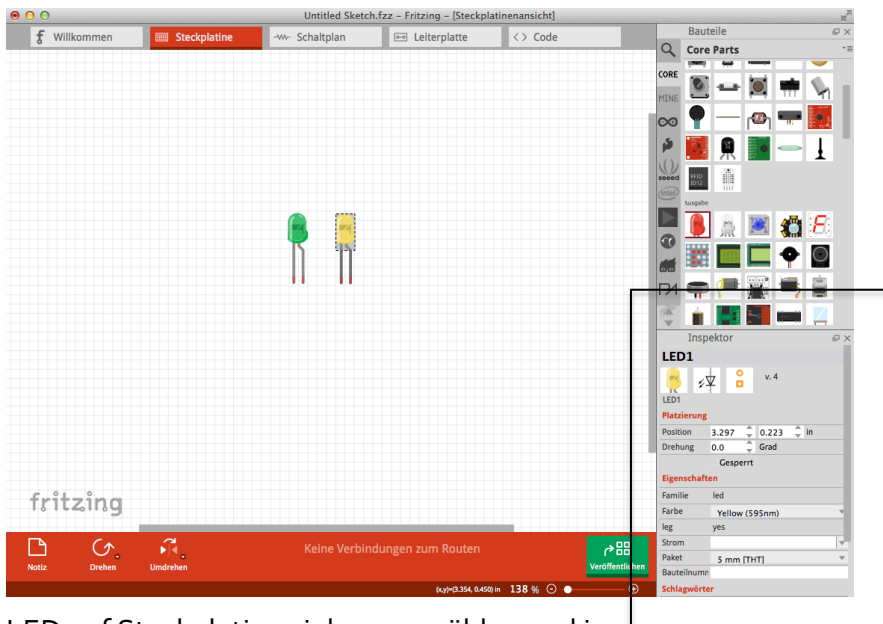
Untitled Sketch.fzz - Fritzing - [Steckplatinenansicht]

Willkommen
Steckplatine
Schaltplan
Leiterplatte
Code

Bauteile
Core Parts
CORE
MINE
seeed
intel
tusgabe

Inspektor
LED1
LED1
v. 4
Platzierung
Position 3.297 0.223 in
Drehung 0.0 Grad
Gesperrt
Eigenschaften
Familie led
Farbe Yellow (595nm)
leg yes
Strom
Paket 5 mm [THT]
Bauteilnumm
Schlagwörter

fritzing

Notiz
Drehen
Umdrehen
Keine Verbindungen zum Routen
Veröffentlichen
(x,y)=(3.354, 0.450) in 138 %

LEDs auf Steckplatine ziehen; gewählte rechts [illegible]